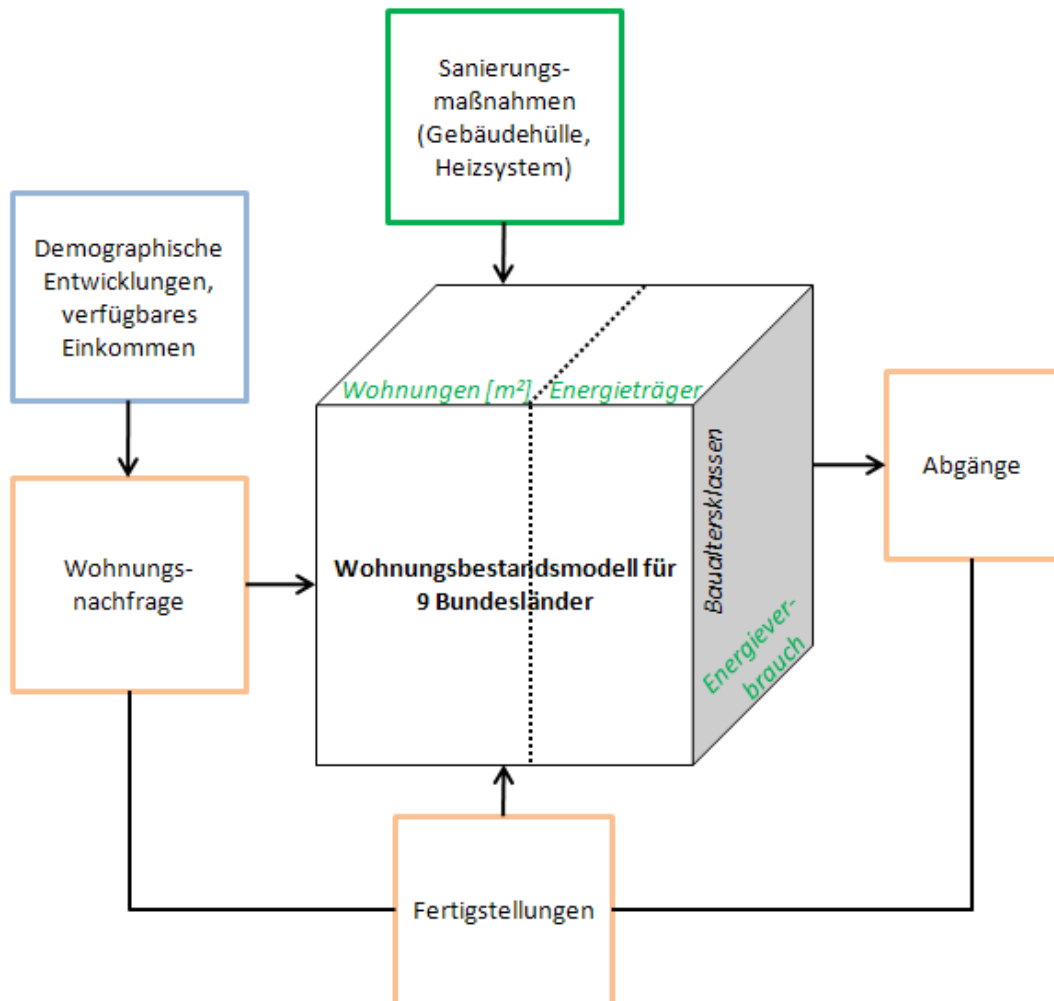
Sanierungsmaßnahmen (Gebäudehülle, Heizsystem)

Demographische Entwicklungen, verfügbares Einkommen

Wohnungen [m²] Energieträger

Baualtersklassen

Energieverbrauch

Abgänge

Wohnungsnachfrage

Wohnungsbestandsmodell für 9 Bundesländer

Fertigstellungen